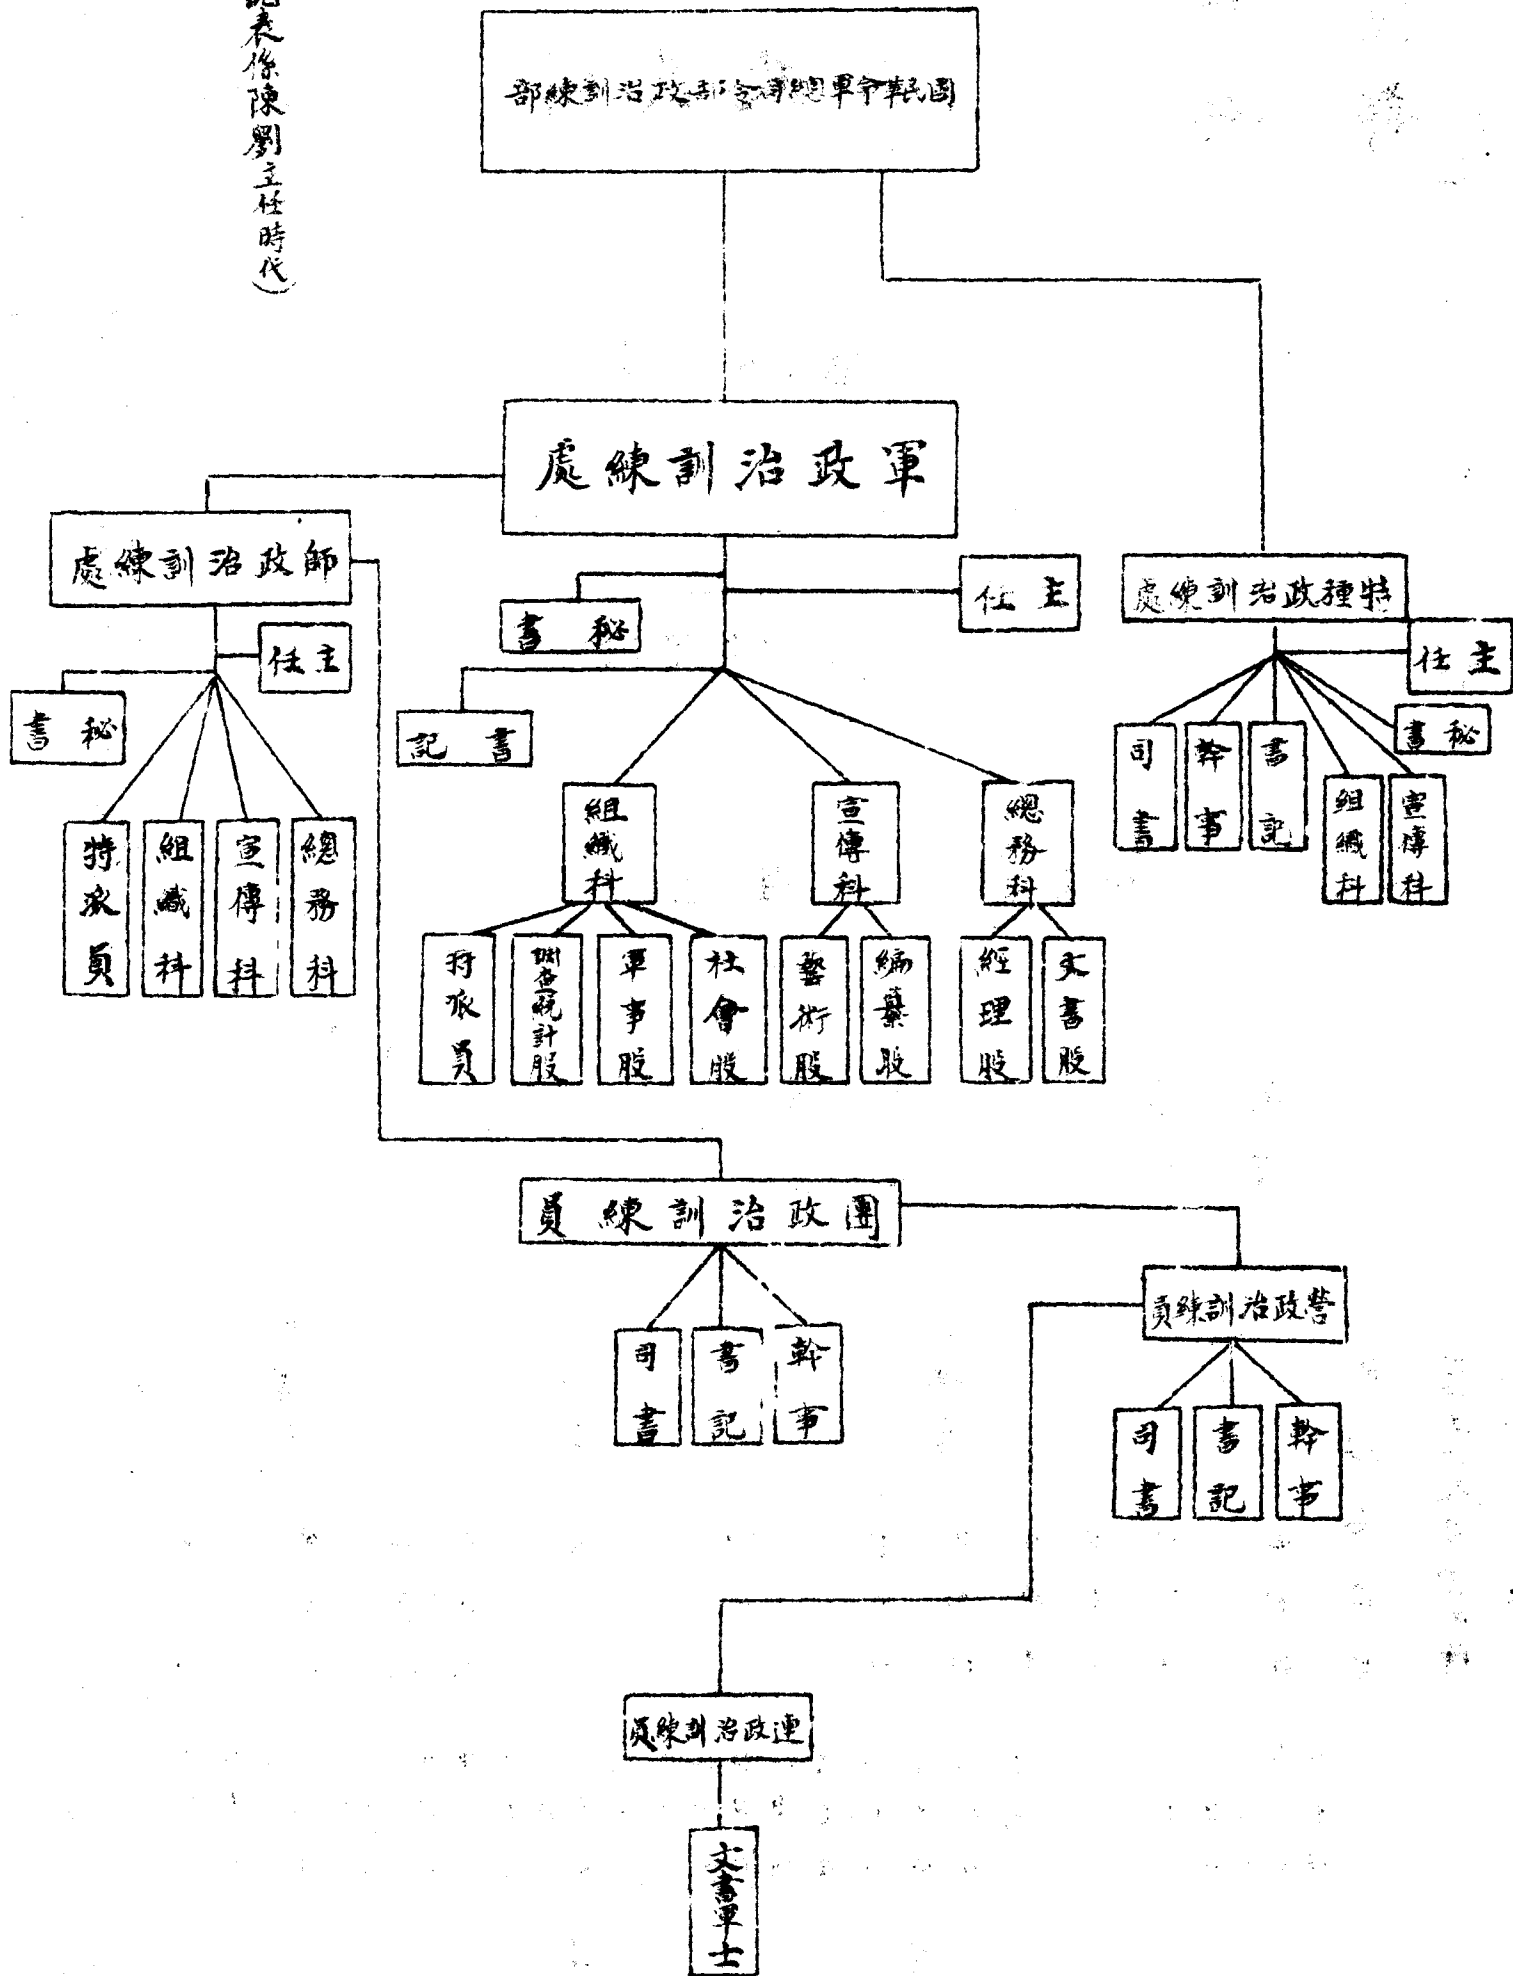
(此表係陳劉主任時代)

部練訓治政部令司總軍命革民國

處練訓治政軍

處練訓治政師

任主

書秘

特派員

組織科

宣傳科

總務科

書秘

任主

記書

組織科

宣傳科

總務科

特派員

調查統計股

軍事股

社會股

藝術股

編纂股

經理股

文書股

處練訓治政種特

任主

司書

幹事

書記

組織科

宣傳科

書秘

員練訓治政團

司書

書記

幹事

員練訓治政營

司書

書記

幹事

員練訓治政連

文書軍士